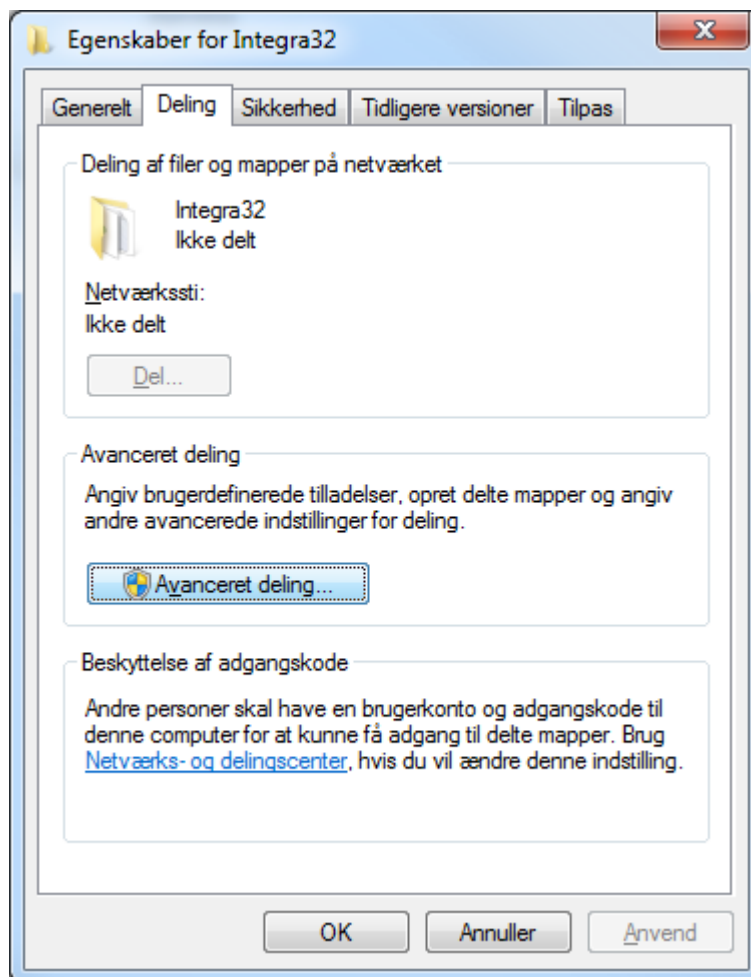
Egenskaber for Integra32

Generelt Deling Sikkerhed Tidligere versioner Tilpas

Deling af filer og mapper på netværket

Integra32
Ikke delt

Netværkssti:
Ikke delt

Del...

Avanceret deling

Angiv brugerdefinerede tilladelser, opret delte mapper og angiv andre avancerede indstillinger for deling.

Avanceret deling...

Beskyttelse af adgangskode

Andre personer skal have en brugerkonto og adgangskode til denne computer for at kunne få adgang til delte mapper. Brug Netværks- og delingscenter, hvis du vil ændre denne indstilling.

OK Annuller Anvend